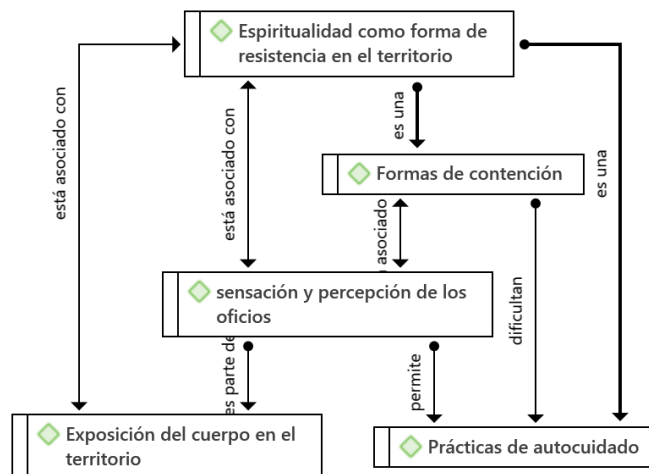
Espiritualidad como forma de resistencia en el territorio

está asociado con

está asociado con

es una

es una

Formas de contención

asociado

dificultan

sensación y percepción de los oficios

es parte de

permite

Exposición del cuerpo en el territorio

Prácticas de autocuidado